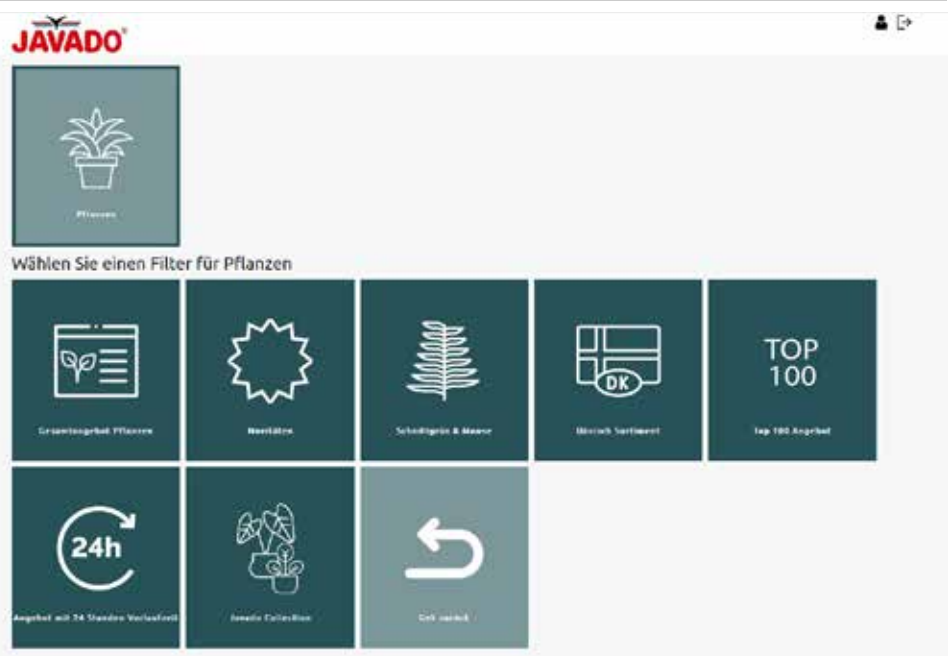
JAVADO

Pflanzen

Wählen Sie einen Filter für Pflanzen

Gesamtangebot Pflanzen

Neuheiten

Schnittgrün & Moose

DK

Dänisch Sortiment

TOP 100

Top 100 Angebot

24h

Angebot mit 24 Stunden Vorlaufzeit

Javado Collection

Geh zurück